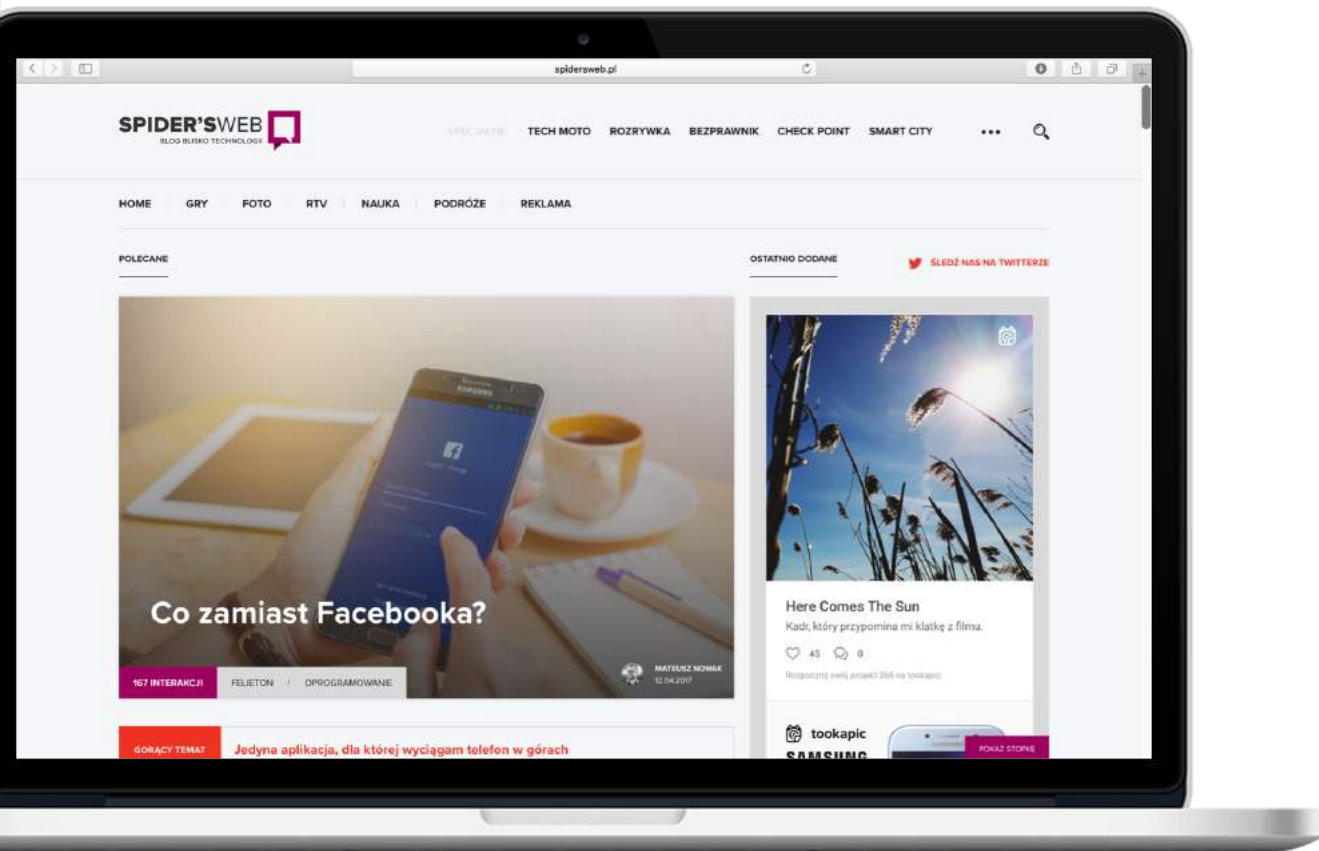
spidersweb.pl

SPIDER'SWEB
BLOG BLISKO TECHNOLOGII

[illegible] TECH MOTO ROZRYWKA BEZPRAWNIK CHECK POINT SMART CITY •••

HOME GRY FOTO RTV NAUKA PODRÓŻE REKLAMA

POLECANE

OSTATNIO DODANE

ŚLEDŹ NAS NA TWITTERZE

Co zamiast Facebooka?

167 INTERAKCJI FELIETON / OPROGRAMOWANIE

MATEUSZ NOWAK
12.04.2017

Here Comes The Sun
Kadr, który przypomina mi klatkę z filmu.

45 0

Rozpocznij swój projekt 365 na tookapic

tookapic

SAMSUNG

POKAŻ STOPKĘ

GORĄCY TEMAT

Jedyna aplikacja, dla której wyciągam telefon w górach